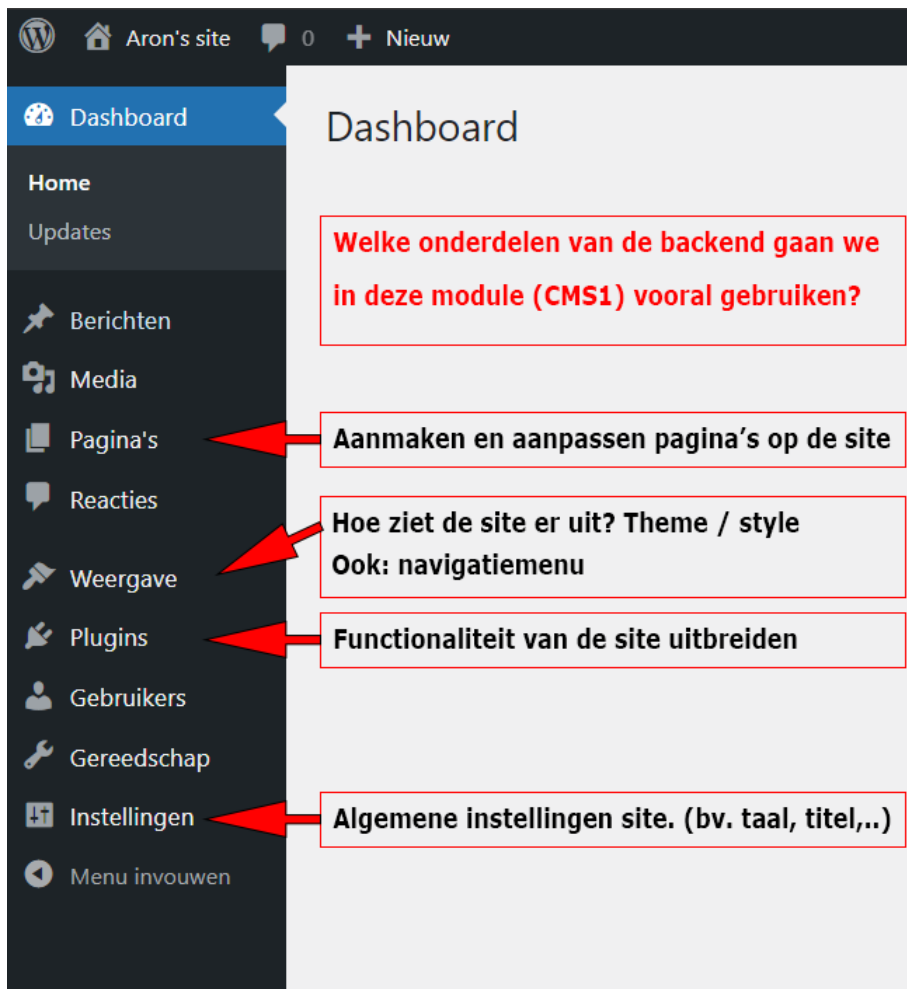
Aron's site 0 Nieuw

Dashboard

Home

Updates

Berichten

Media

Pagina's

Reacties

Weergave

Plugins

Gebruikers

Gereedschap

Instellingen

Menu invouwen

Dashboard

Welke onderdelen van de backend gaan we in deze module (CMS1) vooral gebruiken?

Aanmaken en aanpassen pagina's op de site

Hoe ziet de site er uit? Theme / style
Ook: navigatiemenu

Functionaliteit van de site uitbreiden

Algemene instellingen site. (bv. taal, titel,..)